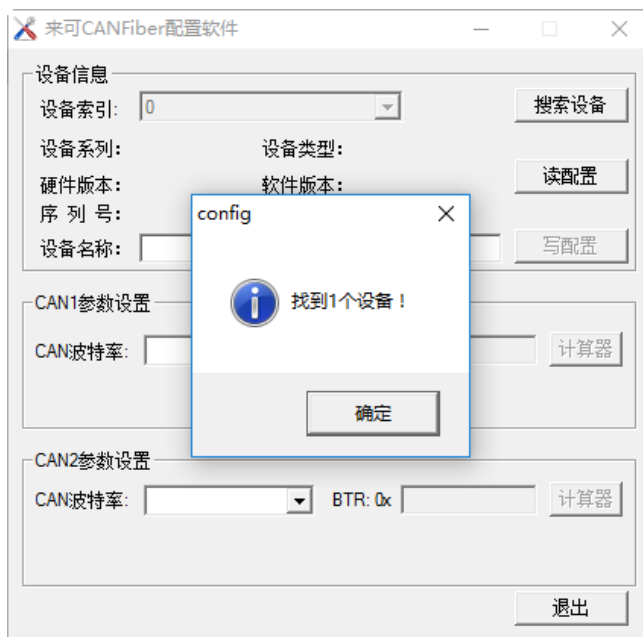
来可CANFiber配置软件

设备信息
设备索引: 0
搜索设备
设备系列:
设备类型:
读配置
硬件版本:
软件版本:
序 列 号:
设备名称:
写配置

CAN1参数设置
CAN波特率:
计算器

CAN2参数设置
CAN波特率:
BTR: 0x
计算器

退出

config
找到1个设备！
确定